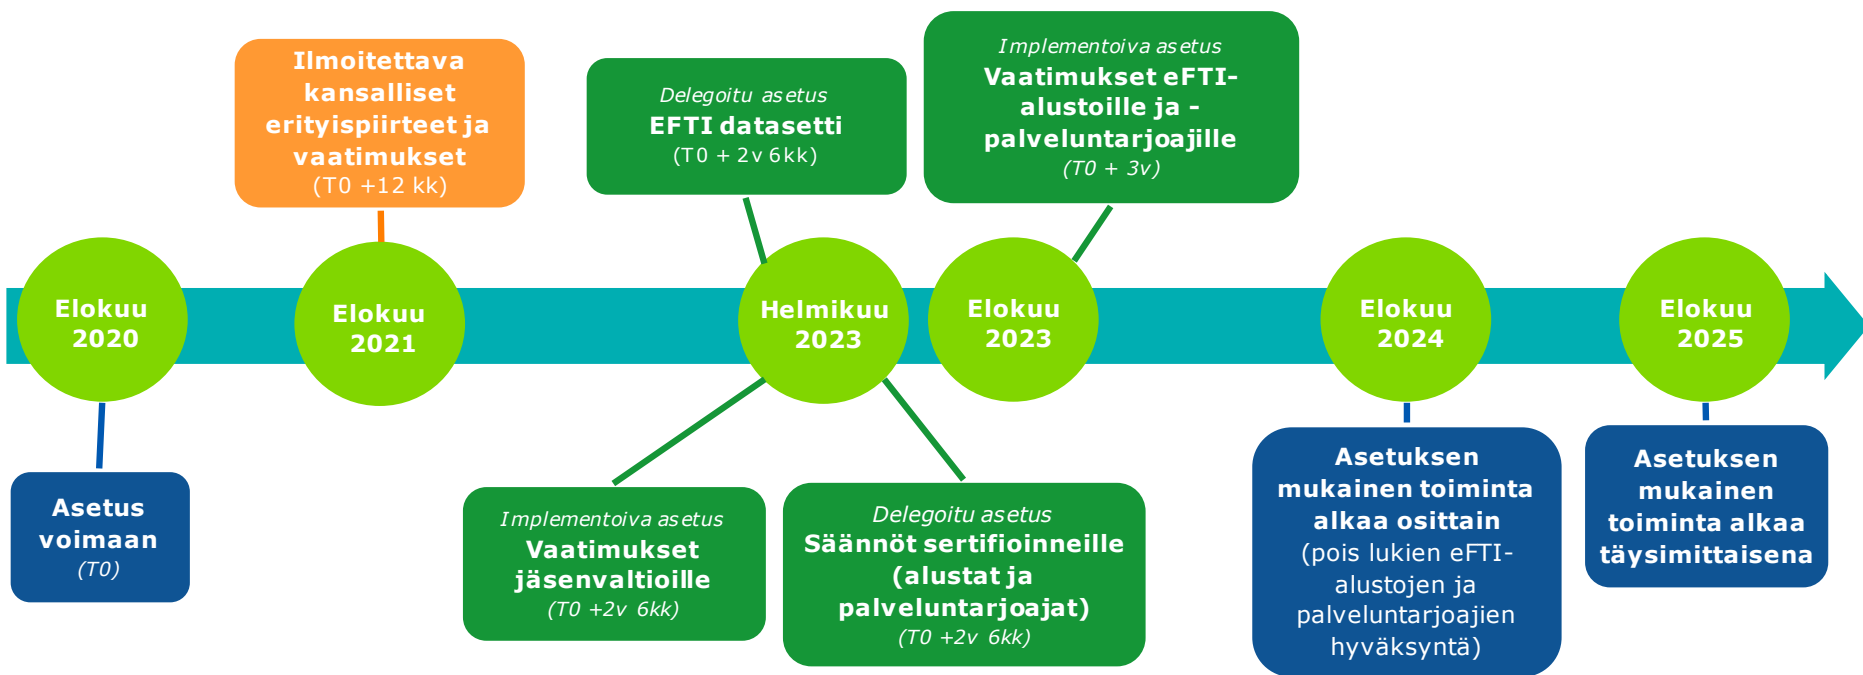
Ilmoitettava kansalliset erityispiirteet ja vaatimukset
(T0 +12 kk)

Delegoitu asetus
EFTI datasetti
(T0 + 2v 6kk)

Implementoiva asetus
Vaatimukset eFTI-alustoille ja -palveluntarjoajille
(T0 + 3v)

Elokuu 2020

Elokuu 2021

Helmikuu 2023

Elokuu 2023

Elokuu 2024

Elokuu 2025

Asetus voimaan
(T0)

Implementoiva asetus
Vaatimukset jäsenvaltioille
(T0 +2v 6kk)

Delegoitu asetus
Säännöt sertifioinneille (alustat ja palveluntarjoajat)
(T0 +2v 6kk)

Asetuksen mukainen toiminta alkaa osittain
(pois lukien eFTI-alustojen ja palveluntarjoajien hyväksyntä)

Asetuksen mukainen toiminta alkaa täysimittaisena